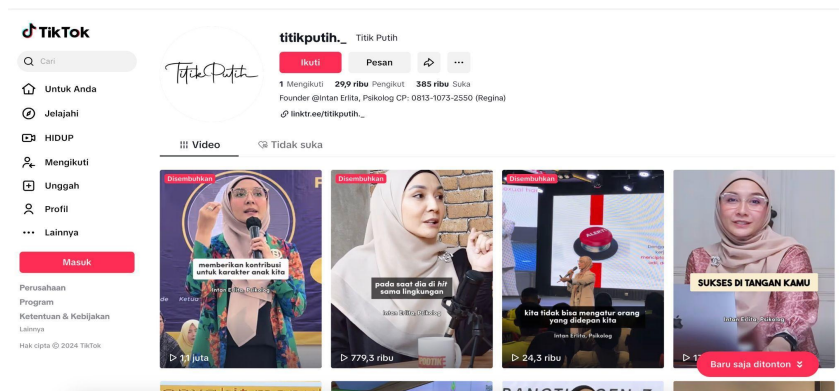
TikTok

Cari

Untuk Anda

Jelajahi

HIDUP

Mengikuti

Unggah

Profil

Lainnya

Masuk

Perusahaan

Program

Ketentuan & Kebijakan

Lainnya

Hak cipta © 2024 TikTok

Titik Putih

titikputih._ Titik Putih

Ikuti Pesan

1 Mengikuti 29,9 ribu Pengikut 385 ribu Suka

Founder @Intan Erlita, Psikolog CP: 0813-1073-2550 (Regina)

linktr.ee/titikputih._

Video Tidak suka

Disembuhkan
memberikan kontribusi untuk karakter anak kita
Intan Erlita, Psikolog
1,1 juta

Disembuhkan
pada saat dia di hit sama lingkungan
Intan Erlita, Psikolog
779,3 ribu

Disembuhkan
kita tidak bisa mengatur orang yang didepan kita
Intan Erlita, Psikolog
24,3 ribu

SUKSES DI TANGAN KAMU
Intan Erlita, Psikolog
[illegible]

Baru saja ditonton